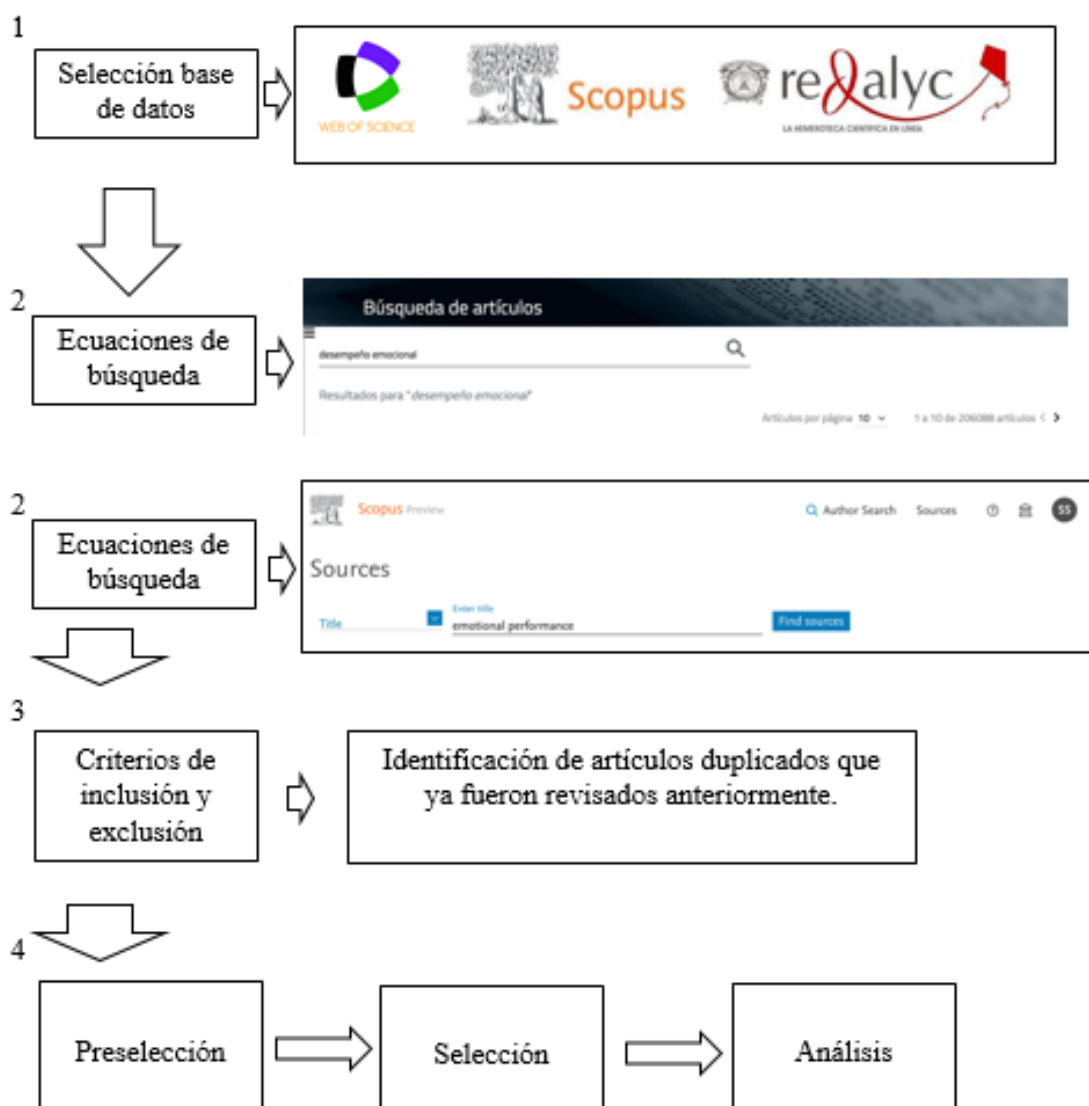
1

Selección base de datos

WEB OF SCIENCE

Scopus

redalyc

LA HEMEROTECA CIENTÍFICA EN LÍNEA

2

Ecuaciones de búsqueda

Búsqueda de artículos

desempeño emocional

Resultados para "desempeño emociona"

Artículos por página 10

1 a 10 de 206088 artículos

2

Ecuaciones de búsqueda

Scopus Preview

Author Search

Sources

SS

Sources

Title

Enter title

emotional performance

Find sources

3

Criterios de inclusión y exclusión

Identificación de artículos duplicados que ya fueron revisados anteriormente.

4

Preselección

Selección

Análisis